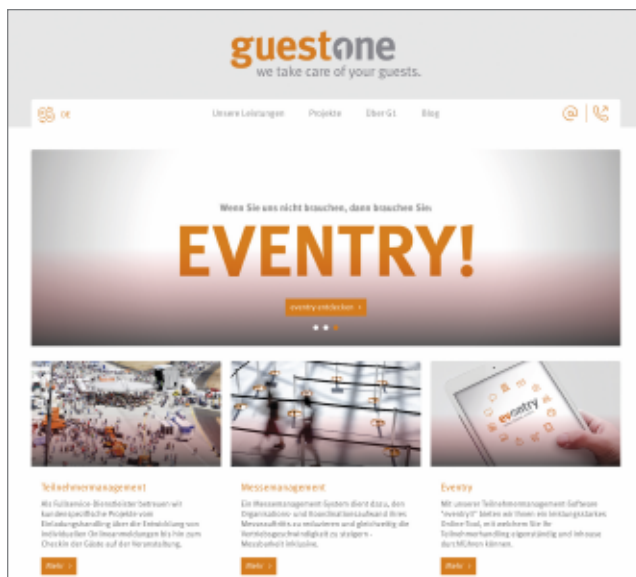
guestone
we take care of your guests.

DE

Unsere Leistungen   Projekte   Über G1   Blog

Wenn Sie uns nicht brauchen, dann brauchen Sie

EVENTRY!

eventry entdecken ›

eventry

Teilnehmermanagement

Als Fullservice-Dienstleister betreuen wir kundenspezifische Projekte vom Einladungshandling über die Entwicklung von individuellen Onlineanmeldungen bis hin zum Checkin der Gäste auf der Veranstaltung.

Mehr

Messemanagement

Ein Messemanagement System dient dazu, den Organisations- und Koordinationsaufwand Ihres Messeauftritts zu reduzieren und gleichzeitig die Vertriebsgeschwindigkeit zu steigern - Messbarkeit inklusive.

Mehr

Eventry

Mit unserer Teilnehmermanagement Software "eventry!" bieten wir Ihnen ein leistungsstarkes Online-Tool, mit welchem Sie Ihr Teilnehmerhandling eigenständig und inhouse durchführen können.

Mehr